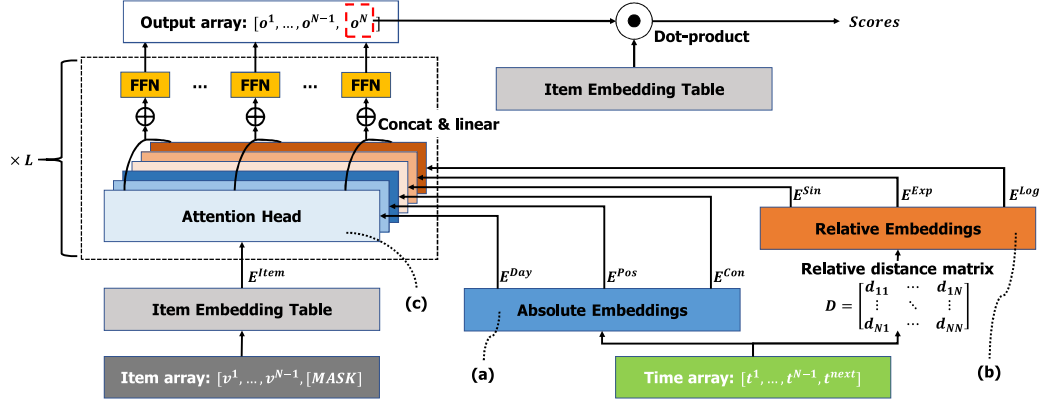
Output array: $[o^1, \dots, o^{N-1}, o^N]$

Dot-product

Scores

Item Embedding Table

FFN ... FFN ... FFN

$\oplus$ $\oplus$ $\oplus$

Concat & linear

$\times L$

Attention Head

$E^{Sin}$ $E^{Exp}$ $E^{Log}$

Relative Embeddings

$E^{Item}$

$E^{Day}$ $E^{Pos}$ $E^{Con}$

Relative distance matrix

$D = \begin{bmatrix} d_{11} & \cdots & d_{1N} \\ \vdots & \ddots & \vdots \\ d_{N1} & \cdots & d_{NN} \end{bmatrix}$

(c)

Item Embedding Table

Absolute Embeddings

Item array: $[v^1, \dots, v^{N-1}, [MASK]]$

(a)

Time array: $[t^1, \dots, t^{N-1}, t^{next}]$

(b)